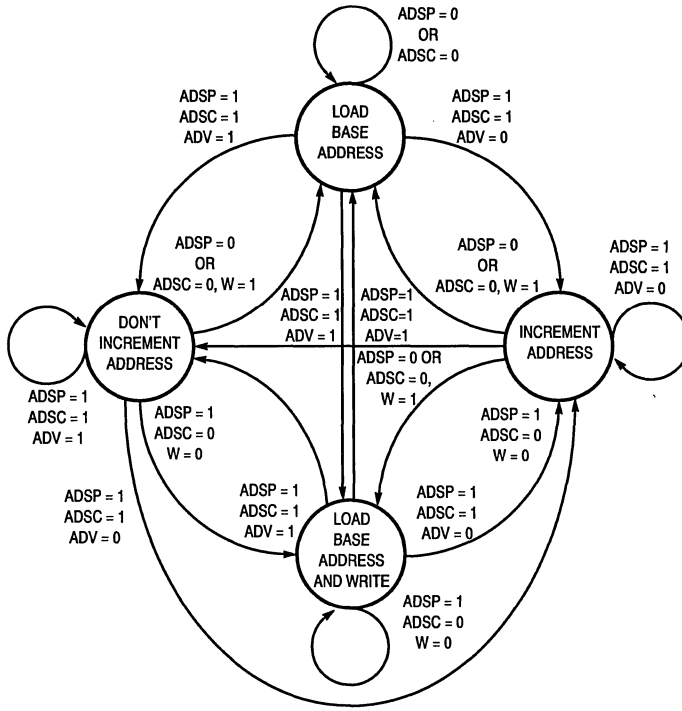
ADSP = 0
OR
ADSC = 0

ADSP = 1
ADSC = 1
ADV = 1

LOAD BASE ADDRESS

ADSP = 1
ADSC = 1
ADV = 0

ADSP = 0
OR
ADSC = 0, W = 1

ADSP = 0
OR
ADSC = 0, W = 1

ADSP = 1
ADSC = 1
ADV = 0

ADSP = 1
ADSC = 1
ADV = 1

ADSP=1
ADSC=1
ADV=1

DON'T INCREMENT ADDRESS

INCREMENT ADDRESS

ADSP = 0 OR
ADSC = 0,
W = 1

ADSP = 1
ADSC = 1
ADV = 1

ADSP = 1
ADSC = 0
W = 0

ADSP = 1
ADSC = 0
W = 0

ADSP = 1
ADSC = 1
ADV = 0

ADSP = 1
ADSC = 1
ADV = 1

LOAD BASE ADDRESS AND WRITE

ADSP = 1
ADSC = 1
ADV = 0

ADSP = 1
ADSC = 0
W = 0